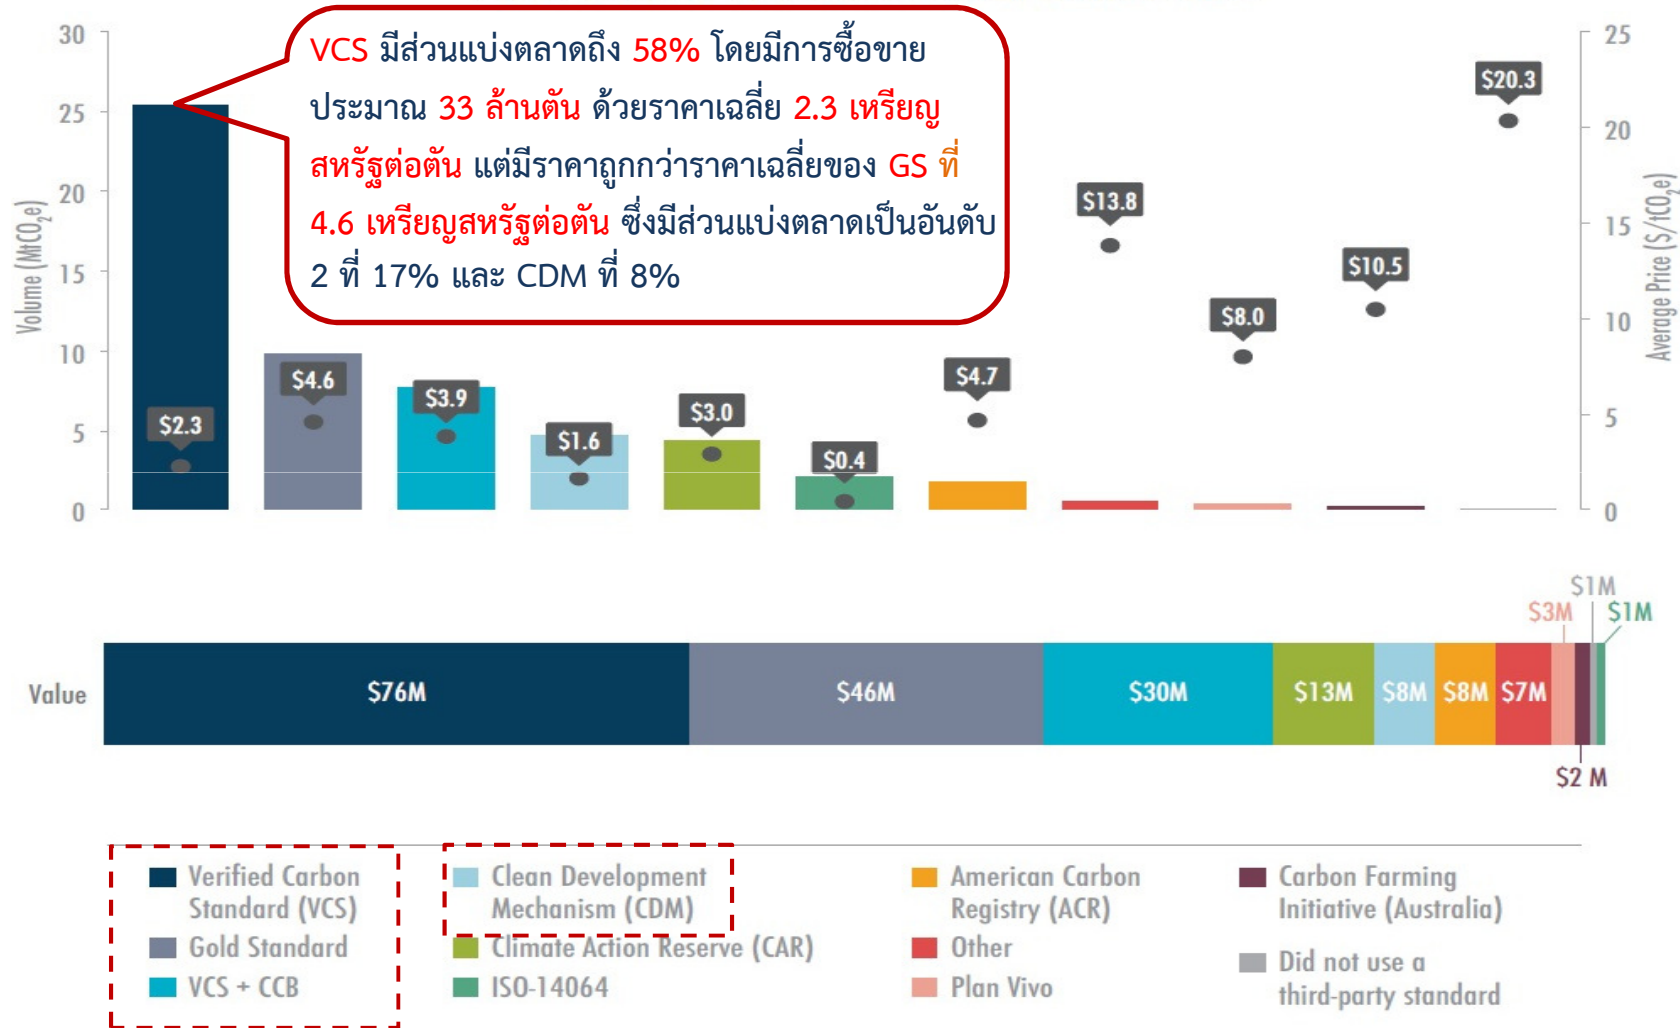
VCS มีส่วนแบ่งตลาดถึง 58% โดยมีการซื้อขายประมาณ 33 ล้านตัน ด้วยราคาเฉลี่ย 2.3 เหรียญสหรัฐต่อตัน แต่มีราคาถูกกว่าราคาเฉลี่ยของ GS ที่ 4.6 เหรียญสหรัฐต่อตัน ซึ่งมีส่วนแบ่งตลาดเป็นอันดับ 2 ที่ 17% และ CDM ที่ 8%

Volume ($MtCO_2e$)

30
25
20
15
10
5
0

Average Price ($\$/tCO_2e$)

25
20
15
10
5
0

$2.3
$4.6
$3.9
$1.6
$3.0
$0.4
$4.7
$13.8
$8.0
$10.5
$20.3

Value

$76M
$46M
$30M
$13M
$8M
$8M
$7M
$3M
$1M
$1M
$2 M

Verified Carbon Standard (VCS)
Gold Standard
VCS + CCB
Clean Development Mechanism (CDM)
Climate Action Reserve (CAR)
ISO-14064
American Carbon Registry (ACR)
Other
Plan Vivo
Carbon Farming Initiative (Australia)
Did not use a third-party standard